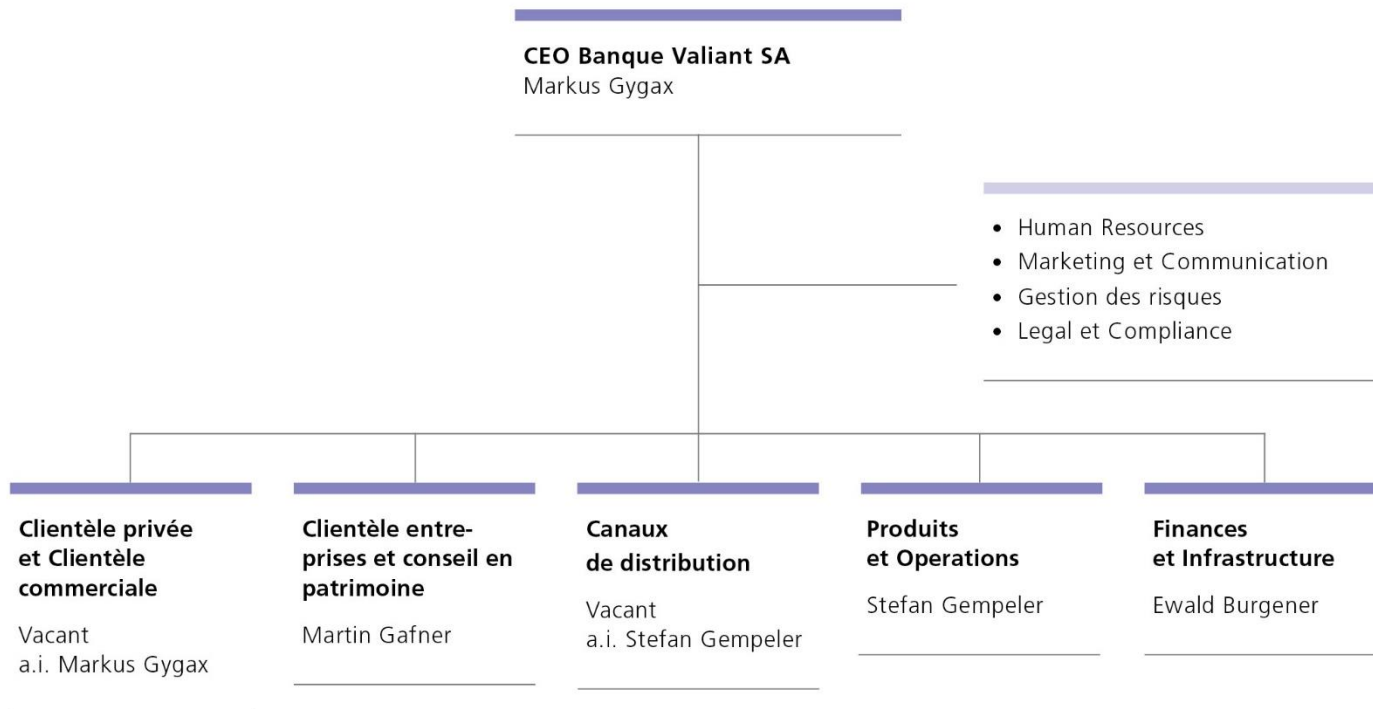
**CEO Banque Valiant SA**
Markus Gygax

• Human Resources
• Marketing et Communication
• Gestion des risques
• Legal et Compliance

**Clientèle privée et Clientèle commerciale**
Vacant
a.i. Markus Gygax

**Clientèle entreprises et conseil en patrimoine**
Martin Gafner

**Canaux de distribution**
Vacant
a.i. Stefan Gempeler

**Produits et Operations**
Stefan Gempeler

**Finances et Infrastructure**
Ewald Burgener